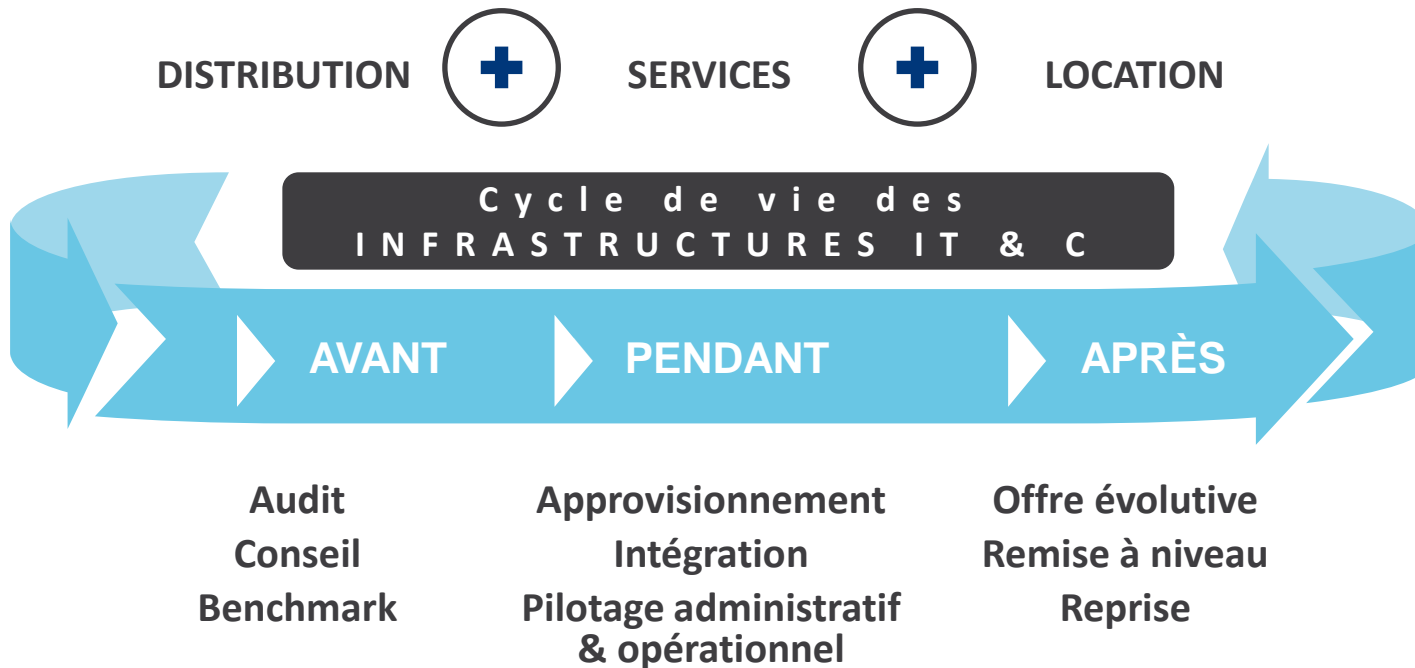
DISTRIBUTION + SERVICES + LOCATION

Cycle de vie des
INFRASTRUCTURES IT & C

AVANT

PENDANT

APRÈS

Audit
Conseil
Benchmark

Approvisionnement
Intégration
Pilotage administratif & opérationnel

Offre évolutive
Remise à niveau
Reprise